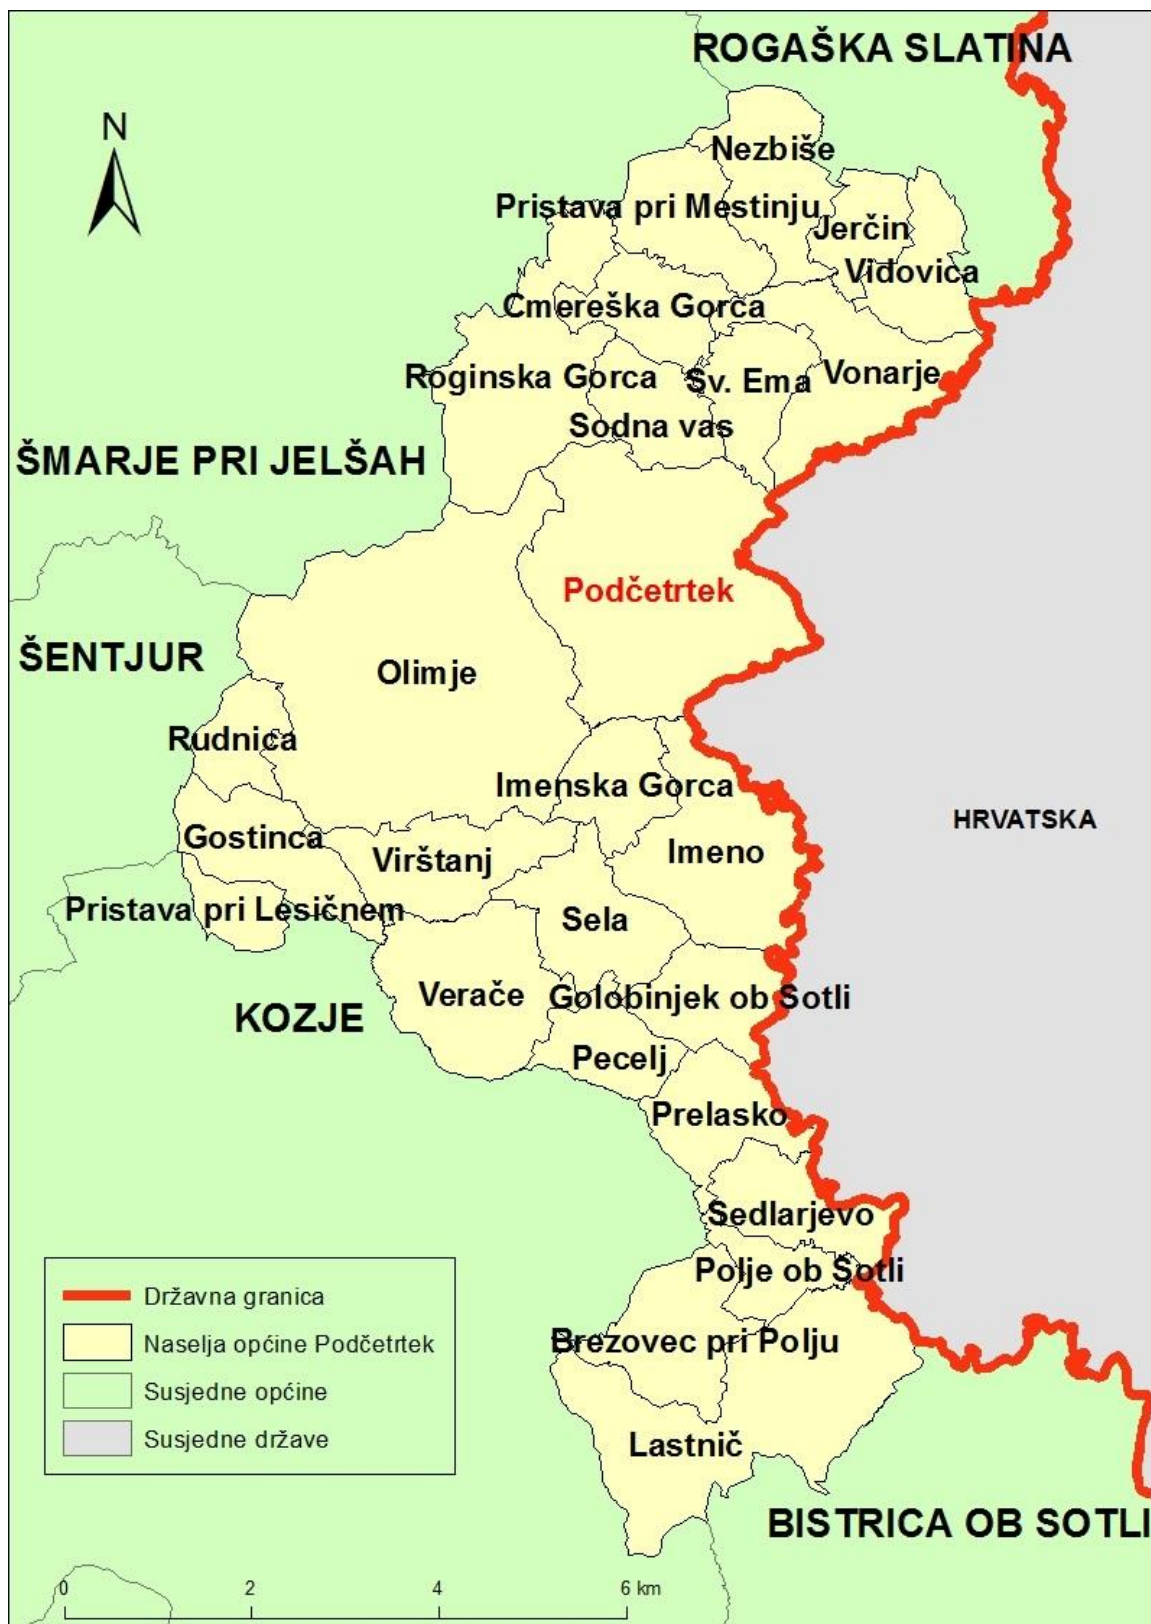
ROGAŠKA SLATINA

N

Nezbiše

Pristava pri Mestinju

Jerčin

Vidovica

Cmereška Gorca

Roginska Gorca

Sv. Ema

Vonarje

Sodna vas

ŠMARJE PRI JELŠAH

Podčetrtek

ŠENTJUR

Olimje

Rudnica

Imenska Gorca

HRVATSKA

Gostinca

Virštanj

Imeno

Pristava pri Lesičnem

Sela

Verače

Golobinjek ob Sotli

KOZJE

Pecelj

Prelasko

Sedlarjevo

Polje ob Sotli

Brezovec pri Polju

Lastnič

BISTRICA OB SOTLI

Državna granica

Naselja općine Podčetrtek

Susjedne općine

Susjedne države

0 2 4 6 km